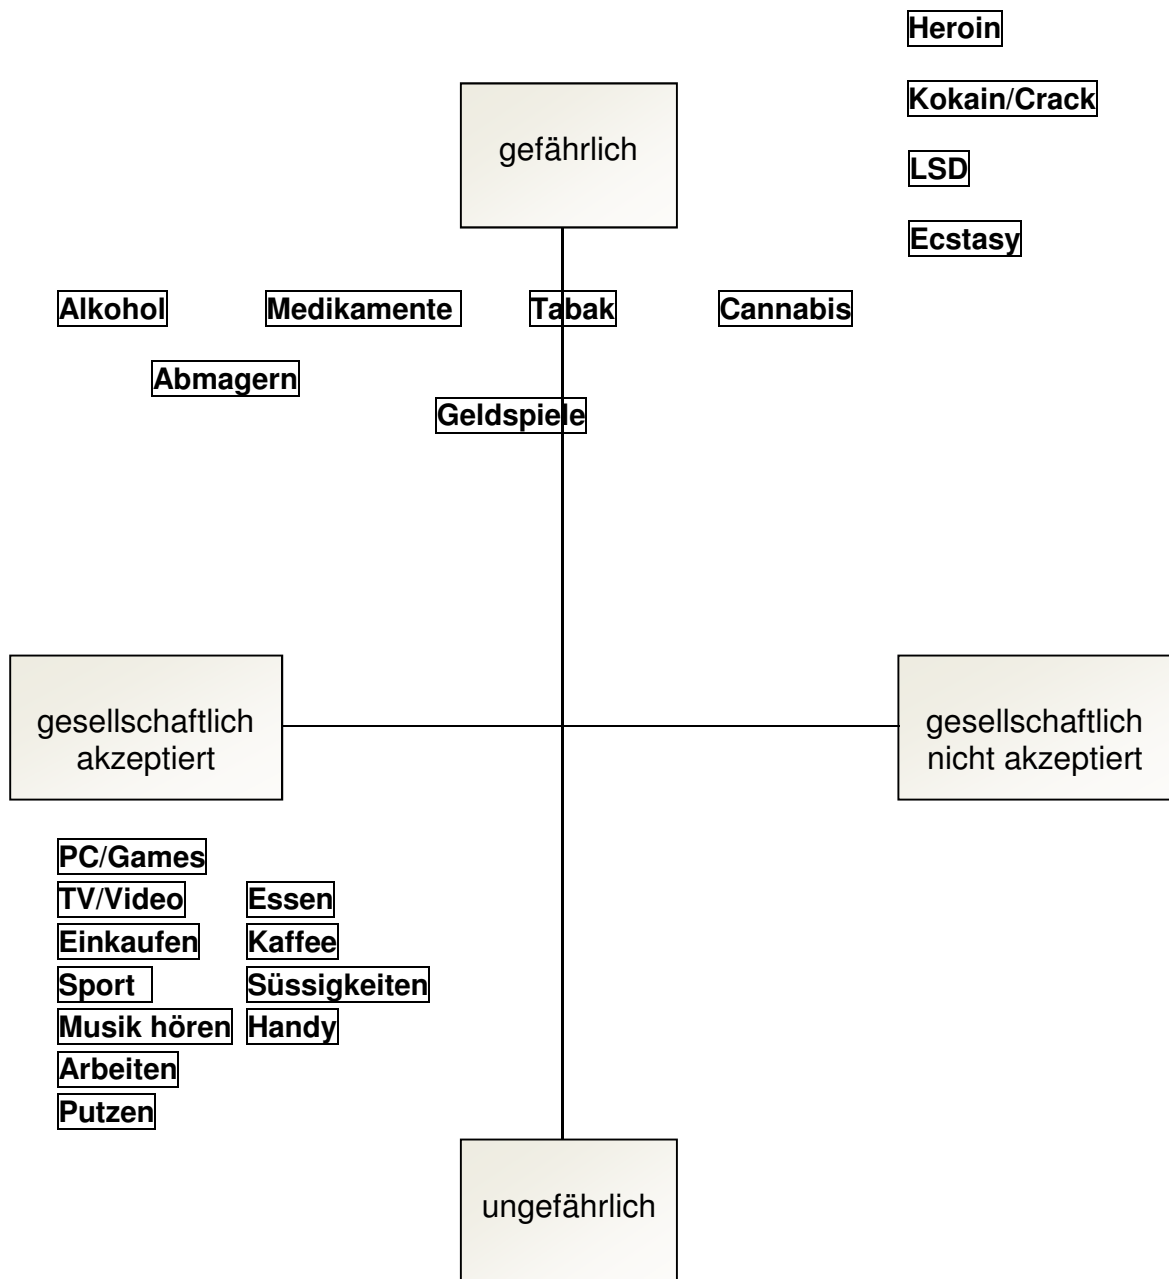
Heroin

Kokain/Crack

LSD

Ecstasy

gefährlich

Alkohol Medikamente Tabak Cannabis

Abmagern

Geldspiele

gesellschaftlich akzeptiert

gesellschaftlich nicht akzeptiert

PC/Games

TV/Video Essen

Einkaufen Kaffee

Sport Süssigkeiten

Musik hören Handy

Arbeiten

Putzen

ungefährlich